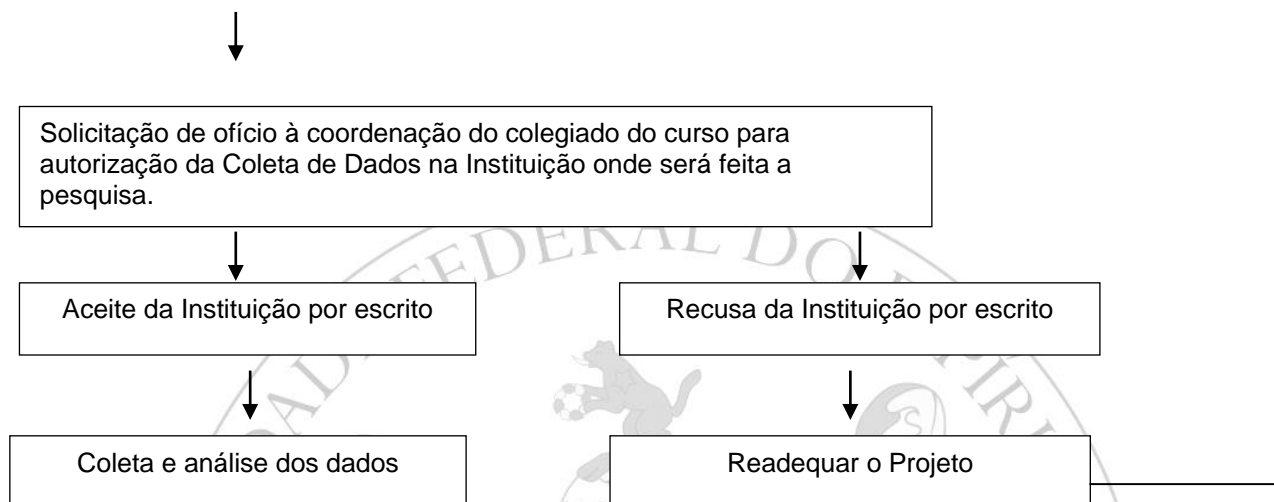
Solicitação de ofício à coordenação do colegiado do curso para autorização da Coleta de Dados na Instituição onde será feita a pesquisa.

Aceite da Instituição por escrito

Recusa da Instituição por escrito

Coleta e análise dos dados

Readequar o Projeto

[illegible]DERAL DO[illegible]